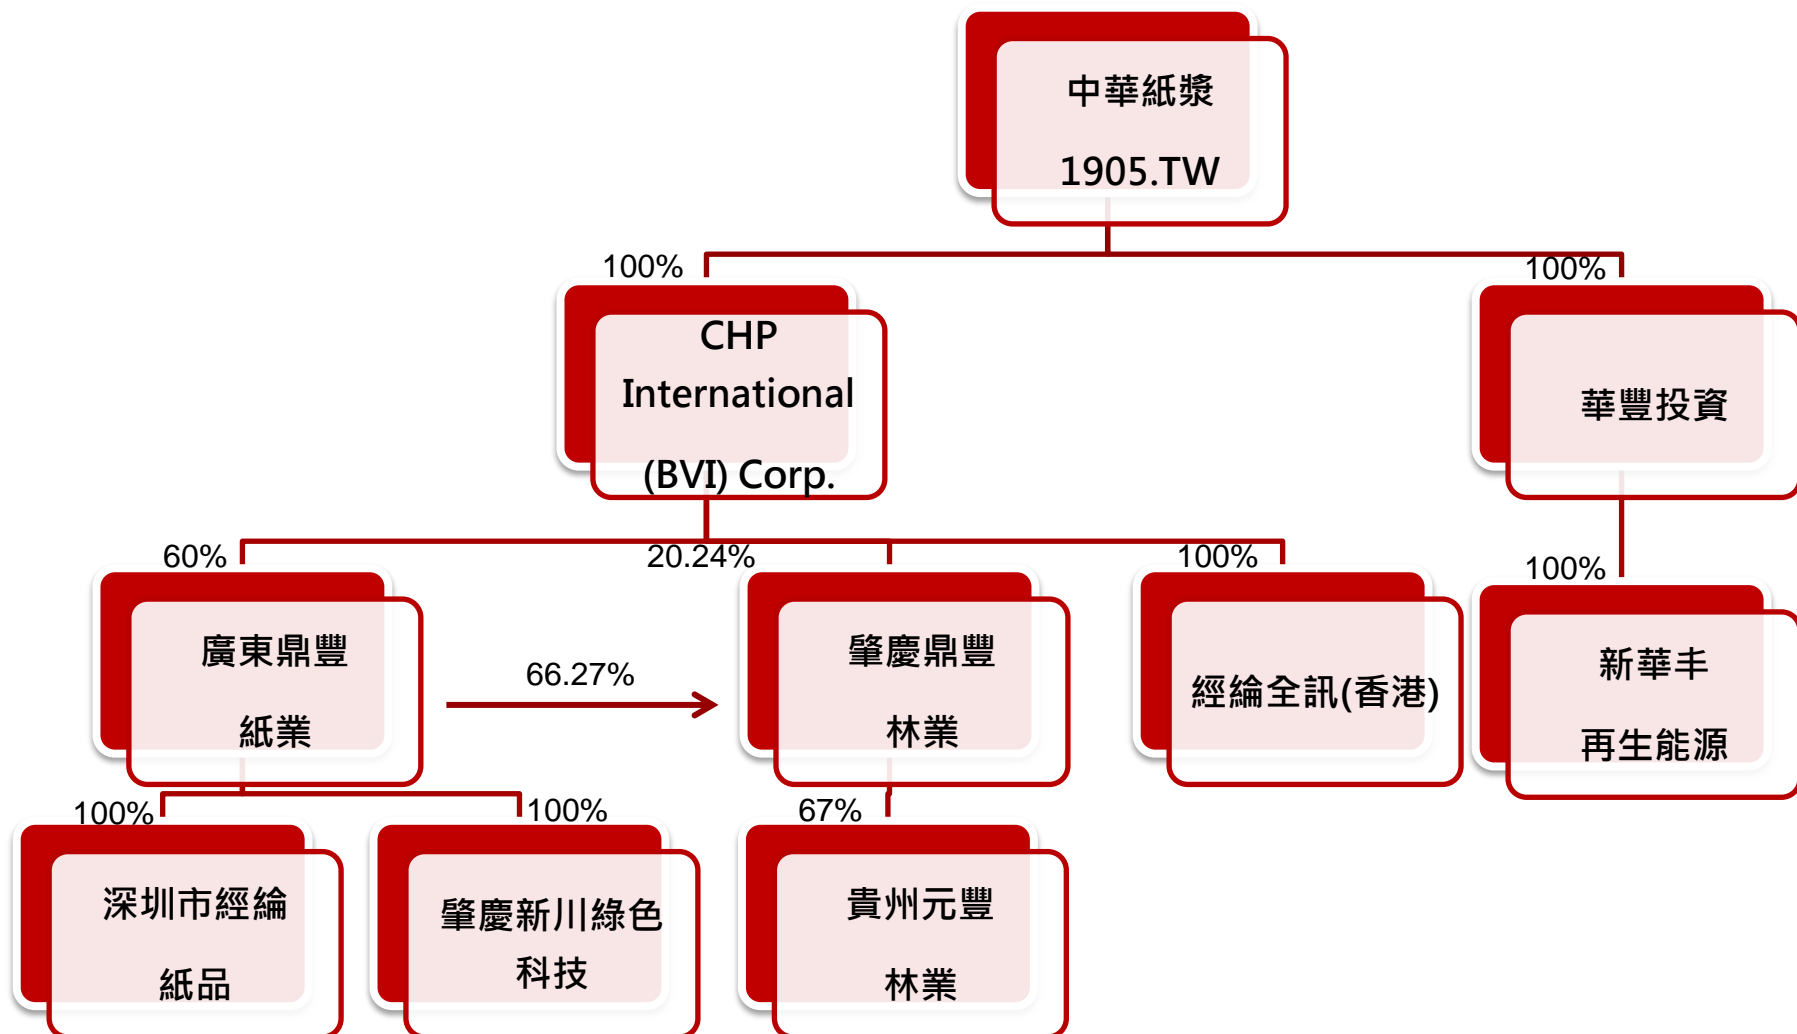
中華紙漿
1905.TW

100%

CHP International (BVI) Corp.

100%

華豐投資

60%

20.24%

100%

100%

廣東鼎豐
紙業

66.27%

肇慶鼎豐
林業

經綸全訊(香港)

新華丰
再生能源

100%

100%

67%

深圳市經綸
紙品

肇慶新川綠色
科技

貴州元豐
林業